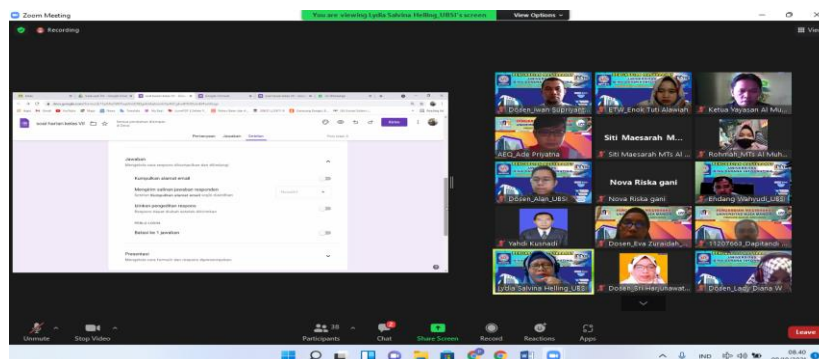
Zoom Meeting
You are viewing Lydia Salvina Helling_UBSI's screen
View Options
Recording
View

soal harian kelas VII
Pertanyaan Jawaban Setelan
Kirim
Jawaban
Mengelola cara respons dikumpulkan dan dilindungi
Kumpulkan alamat email
Mengirim salinan jawaban responden
Setelan Kumpulkan alamat email wajib diaktifkan
Izinkan pengeditan respons
Respons dapat diubah setelah dikirimkan
Wajib Login
Batasi ke 1 jawaban
Presentasi
Mengelola cara formulir dan respons dipresentasikan

Dosen_Iwan Supriyan...
ETW_Enok Tuti Alawiah
Ketua Yayasan Al Mu...
Siti Maesarah M...
AEQ_Ade Priyatna
Siti Maesarah MTs Al ...
Rohmah_MTs Al Muh...
Nova Riska gani
Dosen_Alan_UBSI
Nova Riska gani
Endang Wahyudi_UBSI
Yahdi Kusnadi
Dosen_Eva Zuraidah_...
11207663_Dapitandi...
Lydia Salvina Helling UBS
Dosen_Sri Haryuwat...
Dosen_Lady Diana W

Unmute
Stop Video
38
Participants
Chat
Share Screen
Record
Reactions
Apps
Leave
IND
08.40